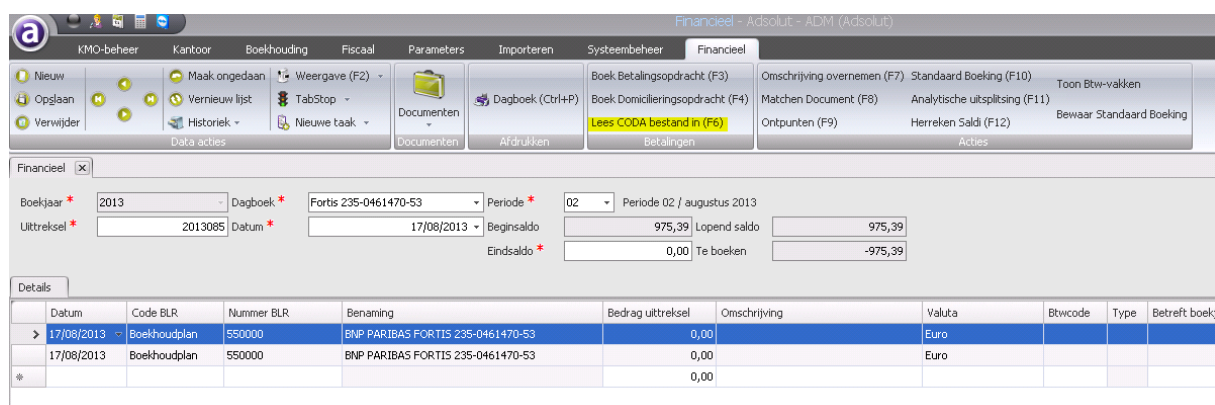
Financieel - Adsolut - ADM (Adsolut)

KMO-beheer Kantoor Boekhouding Fiscaal Parameters Importeren Systeembeheer Financieel

Nieuw
Opslaan
Verwijder
Maak ongedaan
Vernieuw lijst
Historiek
Weergave (F2)
TabStop
Nieuwe taak
Data acties

Documenten
Documenten

Dagboek (Ctrl+P)
Afdrukken

Boek Betalingsopdracht (F3)
Boek Domicilieringsopdracht (F4)
Lees CODA bestand in (F6)
Betalingen

Omschrijving overnemen (F7)
Matchen Document (F8)
Ontpunten (F9)
Standaard Boeking (F10)
Analytische uitsplitsing (F11)
Herreken Saldi (F12)
Toon Btw-vakken
Bewaar Standaard Boeking
Acties

Financieel

Boekjaar * 2013
Dagboek * Fortis 235-0461470-53
Periode * 02 Periode 02 / augustus 2013
Uittreksel * 2013085
Datum * 17/08/2013
Beginsaldo 975,39
Lopend saldo 975,39
Eindsaldo * 0,00
Te boeken -975,39

Details

| | Datum | Code BLR | Nummer BLR | Benaming | Bedrag uittreksel | Omschrijving | Valuta | Btwcode | Type | Betreft boek |
|---|---|---|---|---|---|---|---|---|---|---|
| > | 17/08/2013 | Boekhoudplan | 550000 | BNP PARIBAS FORTIS 235-0461470-53 | 0,00 | | Euro | | | |
| | 17/08/2013 | Boekhoudplan | 550000 | BNP PARIBAS FORTIS 235-0461470-53 | 0,00 | | Euro | | | |
| * | | | | | 0,00 | | | | | |